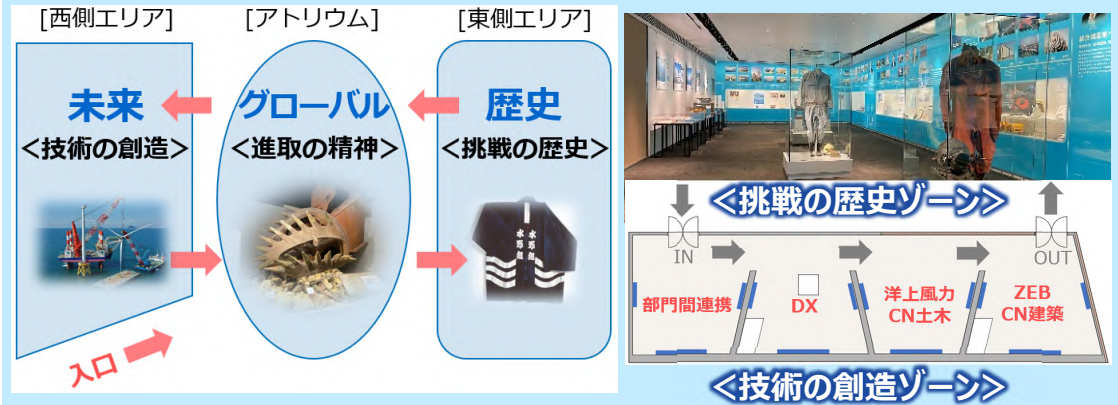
[西側エリア]

未来
<技術の創造>

[アトリウム]

グローバル
<進取の精神>

[東側エリア]

歴史
<挑戦の歴史>

水野組
水野組

入口

<挑戦の歴史ゾーン>

IN

OUT

部門間連携

DX

洋上風力
CN土木

ZEB
CN建築

<技術の創造ゾーン>